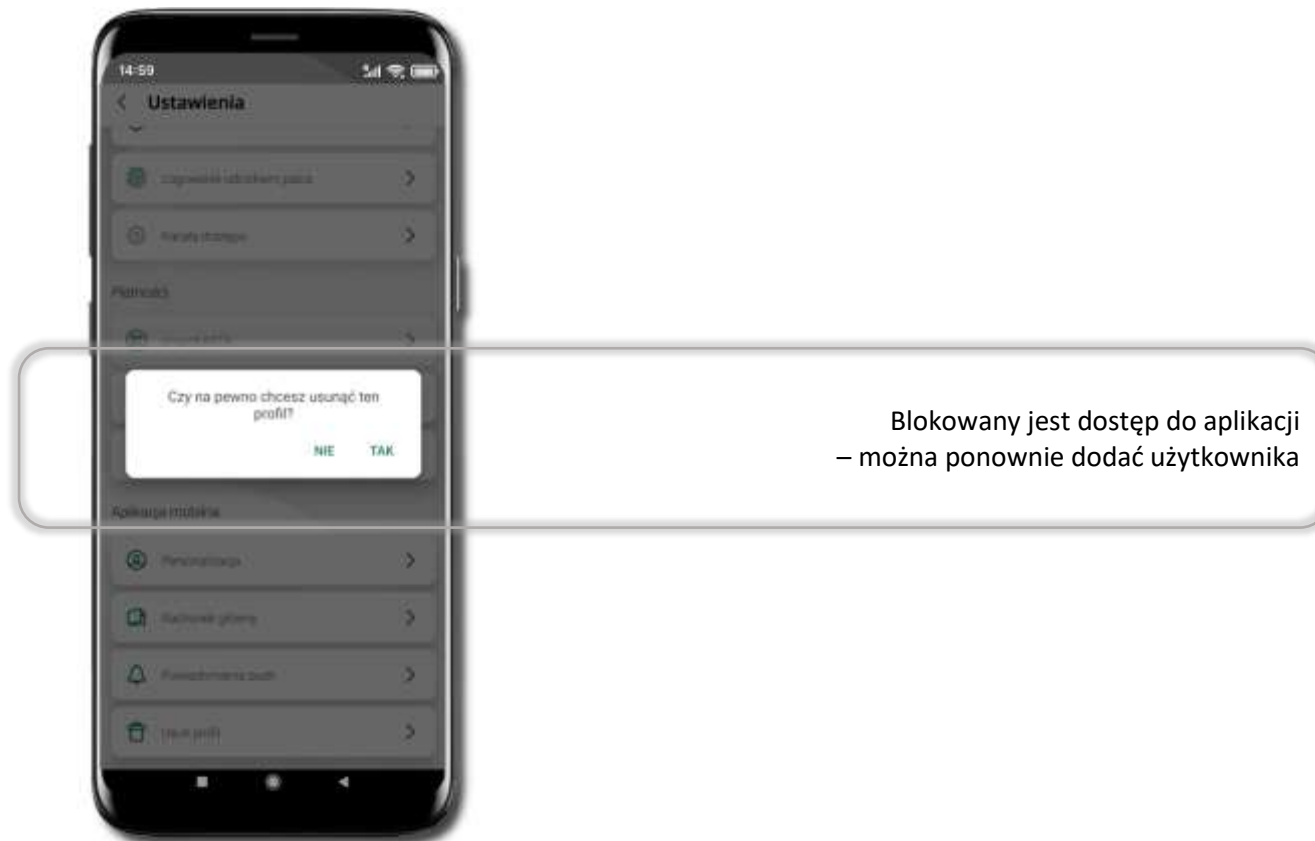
14:59

Ustawienia

Logowanie odciskiem palca

Kanały dostępu

Płatności

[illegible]

Czy na pewno chcesz usunąć ten profil?

NIE TAK

Aplikacja mobilna

Personalizacja

Rachunek główny

Powiadomienia push

Usuń profil

Blokowany jest dostęp do aplikacji – można ponownie dodać użytkownika